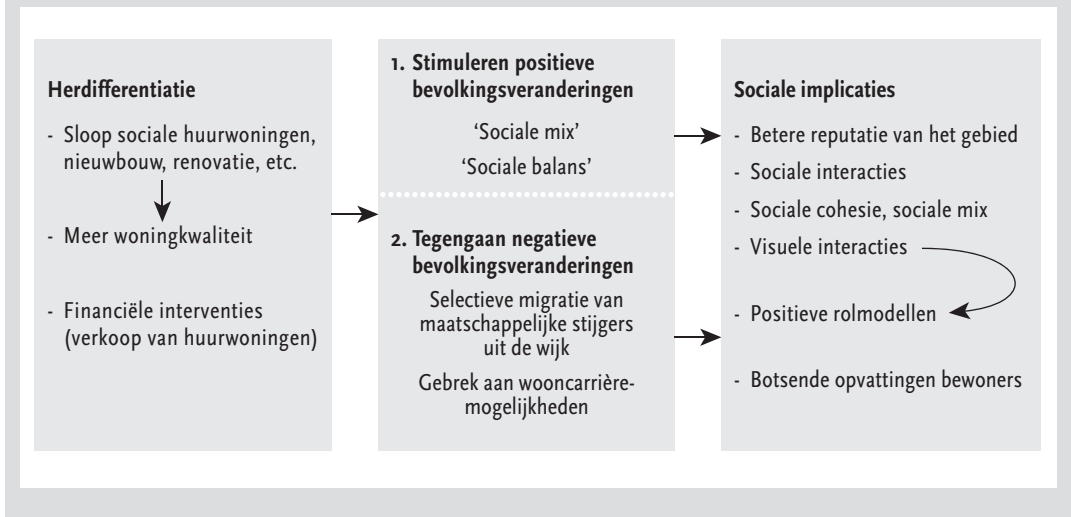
Herdifferentiatie

- Sloop sociale huurwoningen, nieuwbouw, renovatie, etc.

- Meer woningkwaliteit

- Financiële interventies (verkoop van huurwoningen)

1. Stimuleren positieve bevolkingsveranderingen

'Sociale mix'

'Sociale balans'

2. Tegengaan negatieve bevolkingsveranderingen

Selectieve migratie van maatschappelijke stijgers uit de wijk

Gebrek aan wooncarrièremogelijkheden

Sociale implicaties

- Betere reputatie van het gebied

- Sociale interacties

- Sociale cohesie, sociale mix

- Visuele interacties

- Positieve rolmodellen

- Botsende opvattingen bewoners